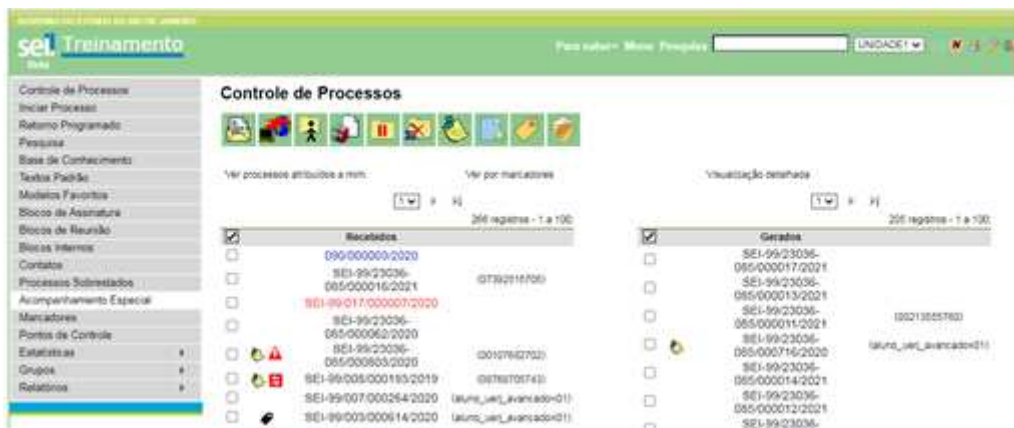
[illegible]

sei! Treinamento

Para saber+ Menu Pesquisa UNIDADE1

Controle de Processos
Iniciar Processo
Retorno Programado
Pesquisa
Base de Conhecimento
Textos Padrão
Modelos Favoritos
Blocos de Assinatura
Blocos de Reunião
Blocos Internos
Contatos
Processos Sobrestados
Acompanhamento Especial
Marcadores
Pontos de Controle
Estatísticas
Grupos
Relatórios

Controle de Processos

Ver processos atribuídos a mim

Ver por marcadores

Visualização detalhada

1 266 registros - 1 a 100

| | Recebidos | |
|---|---|---|
| | 090/000000/2020 | |
| | SEI-99/23036-065/000016/2021 | (07392016700) |
| | SEI-99/017/000007/2020 | |
| | SEI-99/23036-065/000062/2020 | |
| | SEI-99/23036-065/000603/2020 | (00107662702) |
| | SEI-99/008/000193/2019 | (09760705743) |
| | SEI-99/007/000264/2020 | (aluno_uerj_avancado01) |
| | SEI-99/003/000614/2020 | (aluno_uerj_avancado01) |

1 205 registros - 1 a 100

| | Gerados | |
|---|---|---|
| | SEI-99/23036-065/000017/2021 | |
| | SEI-99/23036-065/000013/2021 | |
| | SEI-99/23036-065/000011/2021 | (00213055760) |
| | SEI-99/23036-065/000716/2020 | (aluno_uerj_avancado01) |
| | SEI-99/23036-065/000014/2021 | |
| | SEI-99/23036-065/000012/2021 | |
| | SEI-99/23036- | |